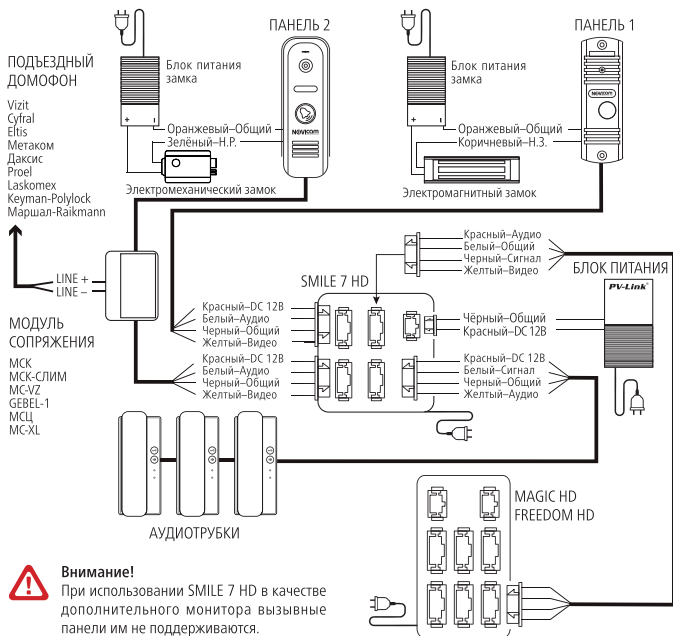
ПАНЕЛЬ 2

ПАНЕЛЬ 1

ПОДЪЕЗДНЫЙ ДОМОФОН

Vizit
Cyfral
Eltis
Метаком
Даксис
Proel
Laskomex
Keyman-Polylock
Маршал-Raikmann

Блок питания замка

+ -

Оранжевый–Общий
Зелёный–Н.Р.

NOVICAM

Электромеханический замок

Блок питания замка

+ -

Оранжевый–Общий
Коричневый–Н.З.

Электромагнитный замок

NOVICAM

LINE +
LINE –

МОДУЛЬ СОПРЯЖЕНИЯ

МСК
МСК-СЛИМ
MC-VZ
GEBEL-1
МСЦ
MC-XL

Красный–Аудио
Белый–Общий
Черный–Сигнал
Желтый–Видео

SMILE 7 HD

БЛОК ПИТАНИЯ

PV-Link

Красный–DC 12В
Белый–Аудио
Черный–Общий
Желтый–Видео

Чёрный–Общий
Красный–DC 12В

Красный–DC 12В
Белый–Аудио
Черный–Общий
Желтый–Видео

Красный–DC 12В
Белый–Сигнал
Черный–Общий
Желтый–Аудио

АУДИОТРУБКИ

MAGIC HD
FREEDOM HD

Внимание!
При использовании SMILE 7 HD в качестве дополнительного монитора вызывные панели им не поддерживаются.